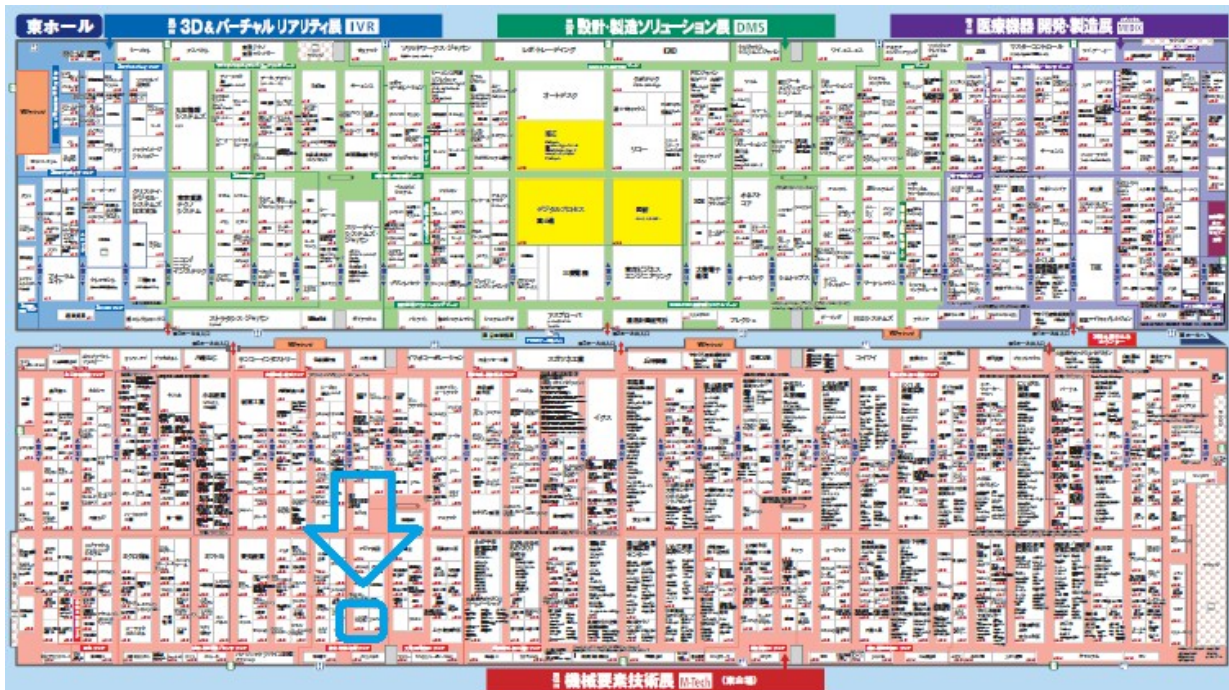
東ホール

3D&バーチャル リアリティ展 IVR

設計・製造ソリューション展 DMS

医療機器 開発・製造展

オートデスク

リコー

デジタルプロセス

ストラタシス・ジャパン

スズデン工業

イグス

コイワイ

機械要素技術展 M-Tech